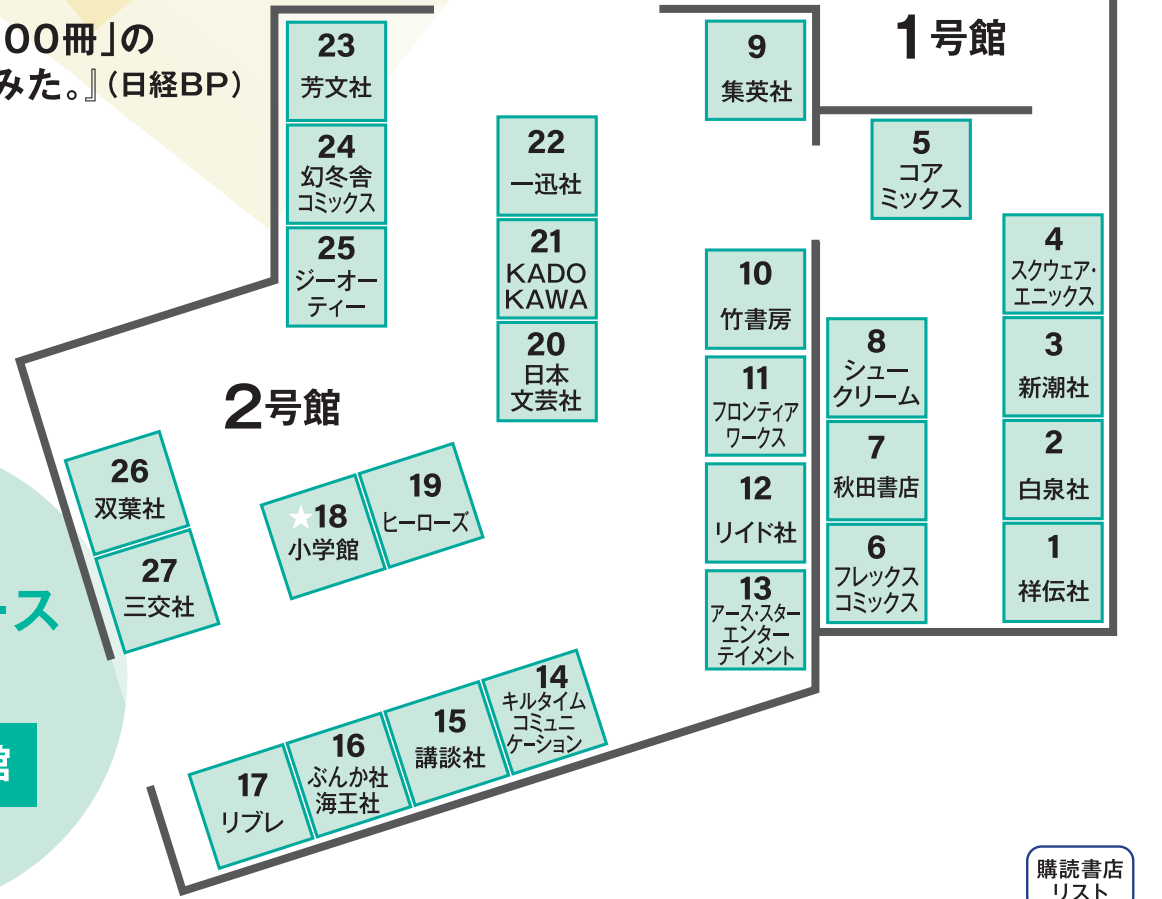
00冊」の
みた。』(日経BP)

1号館

2号館

23
芳文社

24
幻冬舎
コミックス

25
ジーオー
ティー

22
一迅社

21
KADOKAWA

20
日本
文芸社

9
集英社

5
コア
ミックス

10
竹書房

11
フロンティア
ワークス

12
リイド社

13
アース・スター
エンター
テイメント

8
シュー
クリーム

7
秋田書店

6
フレックス
コミックス

4
スクウェア・
エニックス

3
新潮社

2
白泉社

1
祥伝社

26
双葉社

27
三交社

★18
小学館

19
ヒーローズ

14
キルタイム
コミュニ
ケーション

15
講談社

16
ぶんか社
海王社

17
リブレ

ース

館

購読書店
リスト